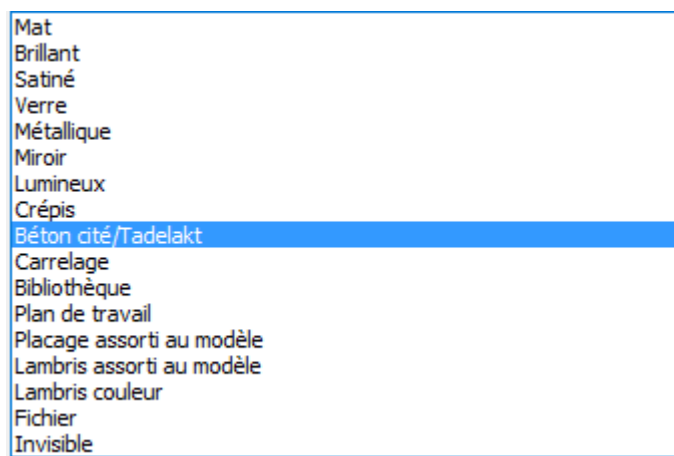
Mat
Brillant
Satiné
Verre
Métallique
Miroir
Lumineux
Crépis
Béton cité/Tadelakt
Carrelage
Bibliothèque
Plan de travail
Placage assorti au modèle
Lambris assorti au modèle
Lambris couleur
Fichier
Invisible